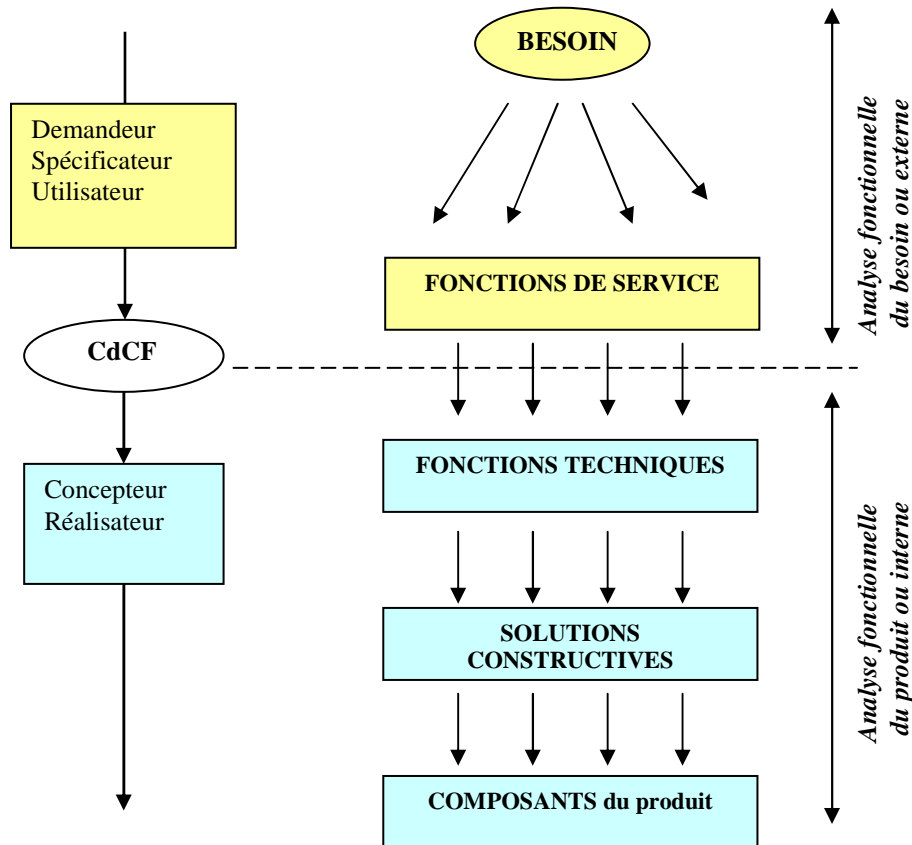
Demandeur
Spécificateur
Utilisateur

BESOIN

FONCTIONS DE SERVICE

Analyse fonctionnelle du besoin ou externe

CdCF

Concepteur
Réalisateur

FONCTIONS TECHNIQUES

SOLUTIONS CONSTRUCTIVES

COMPOSANTS du produit

Analyse fonctionnelle du produit ou interne